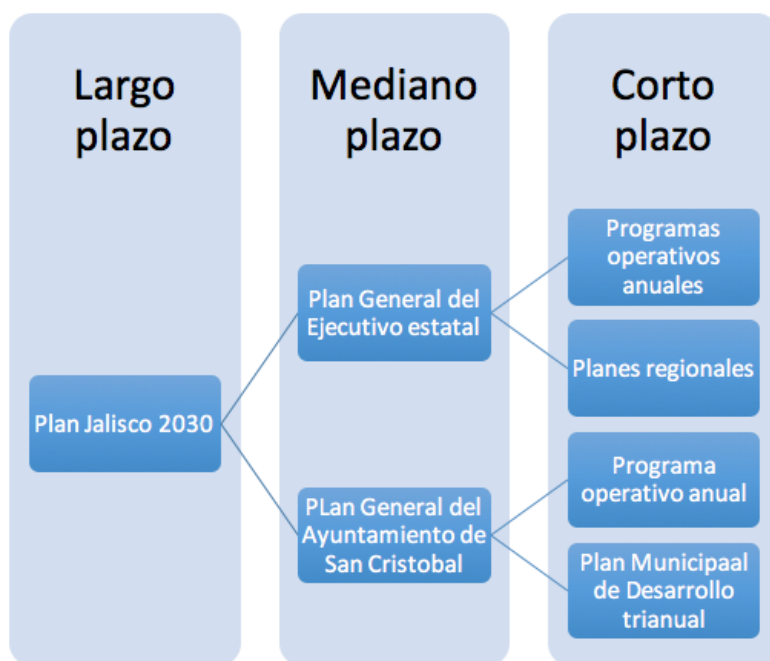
Largo plazo

Mediano plazo

Corto plazo

Plan Jalisco 2030

Plan General del Ejecutivo estatal

PLan General del Ayuntamiento de San Cristobal

Programas operativos anuales

Planes regionales

Programa operativo anual

Plan Municipaal de Desarrollo trianual